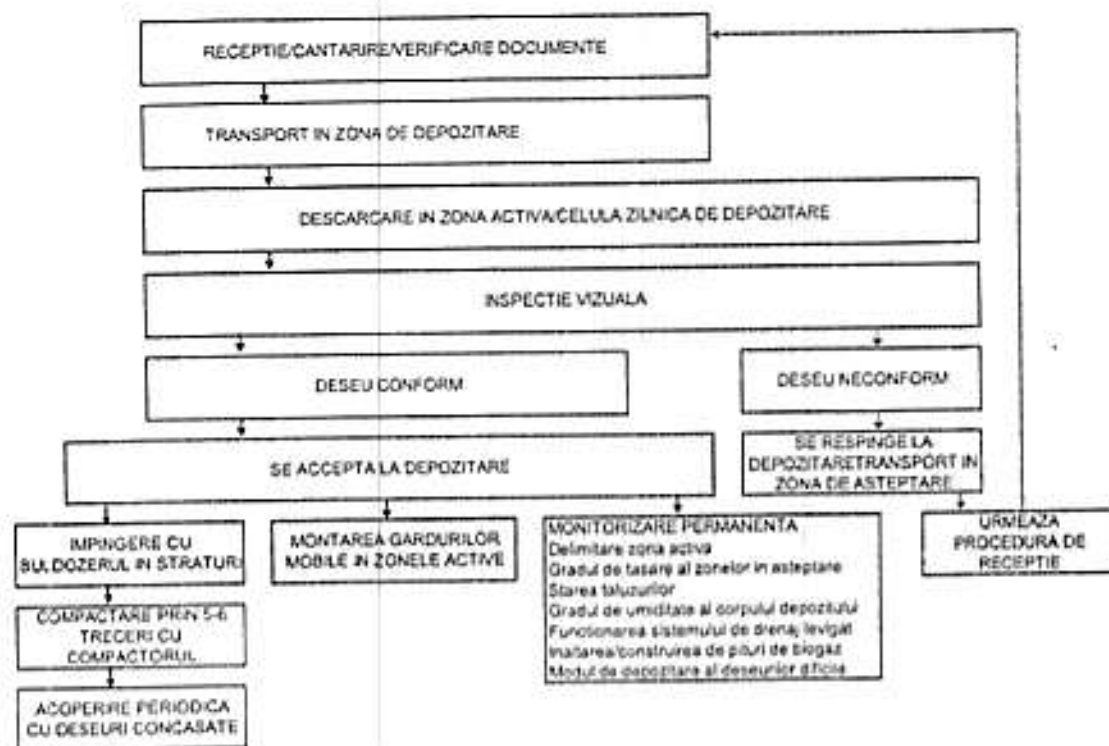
RECEPTIE/CANTARIRE/VERIFICARE DOCUMENTE

TRANSPORT IN ZONA DE DEPOZITARE

DESCARCARE IN ZONA ACTIVA/CELULA ZILNICA DE DEPOZITARE

INSPECTIE VIZUALA

DESEU CONFORM

DESEU NECONFORM

SE ACCEPTA LA DEPOZITARE

SE RESPINGE LA DEPOZITARETRANSPORT IN ZONA DE ASTEPTARE

URMEAZA PROCEDURA DE RECEPTIE

IMPINGERE CU BULDOZERUL IN STRATURI

MONTAREA GARDURILOR MOBILE IN ZONELE ACTIVE

MONITORIZARE PERMANENTA
Delimitare zona activa
Gradul de tasare al zonelor in asteptare
Starea taluzurilor
Gradul de umiditate al corpului depozitului
Functionarea sistemului de drenaj levigat
Inaltarea/construirea de puturi de biogaz
Modul de depozitare al deseurilor dificile

COMPACTARE PRIN 5-6 TRECERI CU COMPACTORUL

ACOPERIRE PERIODICA CU DESEURI CONCASATE